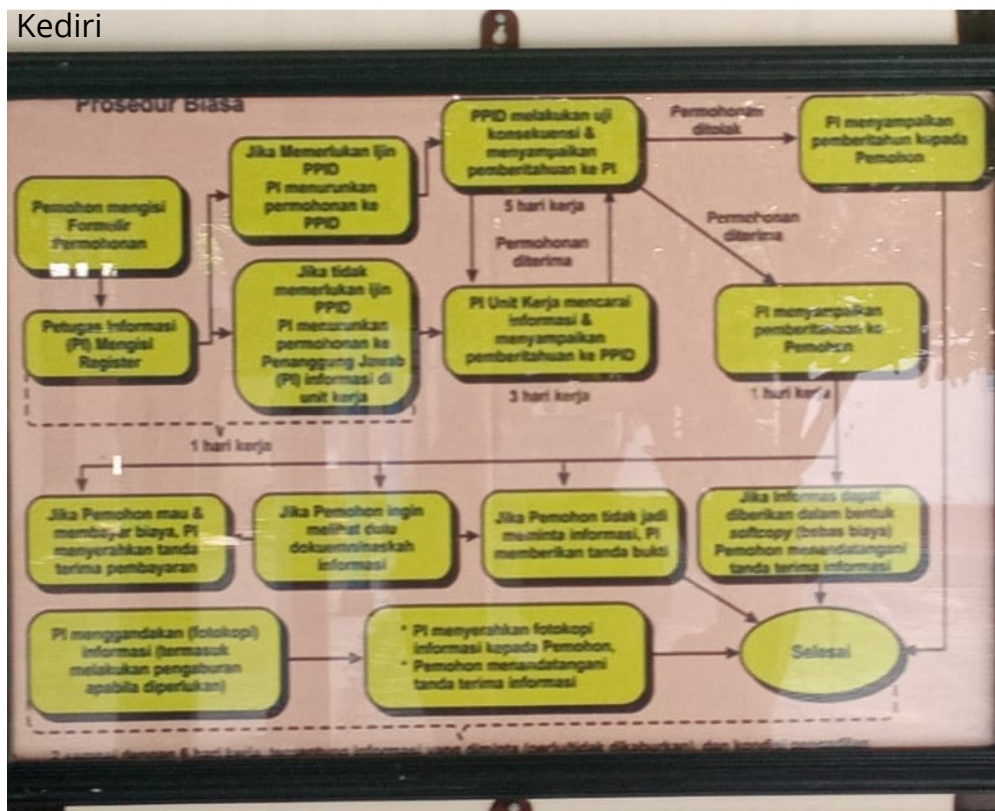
Kediri

Prosedur Biasa

Pemohon mengisi Formulir Permohonan

Petugas Informasi (PI) Mengisi Register

Jika Memerlukan Ijin PPID PI menurunkan permohonan ke PPID

Jika tidak memerlukan ijin PPID PI menurunkan permohonan ke Penanggung Jawab (PJ) informasi di unit kerja

PPID melakukan uji konsekuensi & menyampaikan pemberitahuan ke PI

5 hari kerja

Permohonan ditolak

PI menyampaikan pemberitahun kepada Pemohon

Permohonan diterima

Permohonan diterima

PI Unit Kerja mencarai informasi & menyampaikan pemberitahuan ke PPID

3 hari kerja

PI menyampaikan pemberitahuan ke Pemohon

1 hari kerja

1 hari kerja

Jika Pemohon mau & membayar biaya, PI menyerahkan tanda terima pembayaran

Jika Pemohon ingin melihat dulu dokumen/naskah informasi

Jika Pemohon tidak jadi meminta informasi, PI memberikan tanda bukti

Jika informasi dapat diberikan dalam bentuk softcopy (bebas biaya) Pemohon menandatangani tanda terima informasi

PI menggandakan (fotokopi) informasi (termasuk melakukan pengaburan apabila diperlukan)

* PI menyerahkan fotokopi informasi kepada Pemohon,
* Pemohon menandatangani tanda terima informasi

Selesai

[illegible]